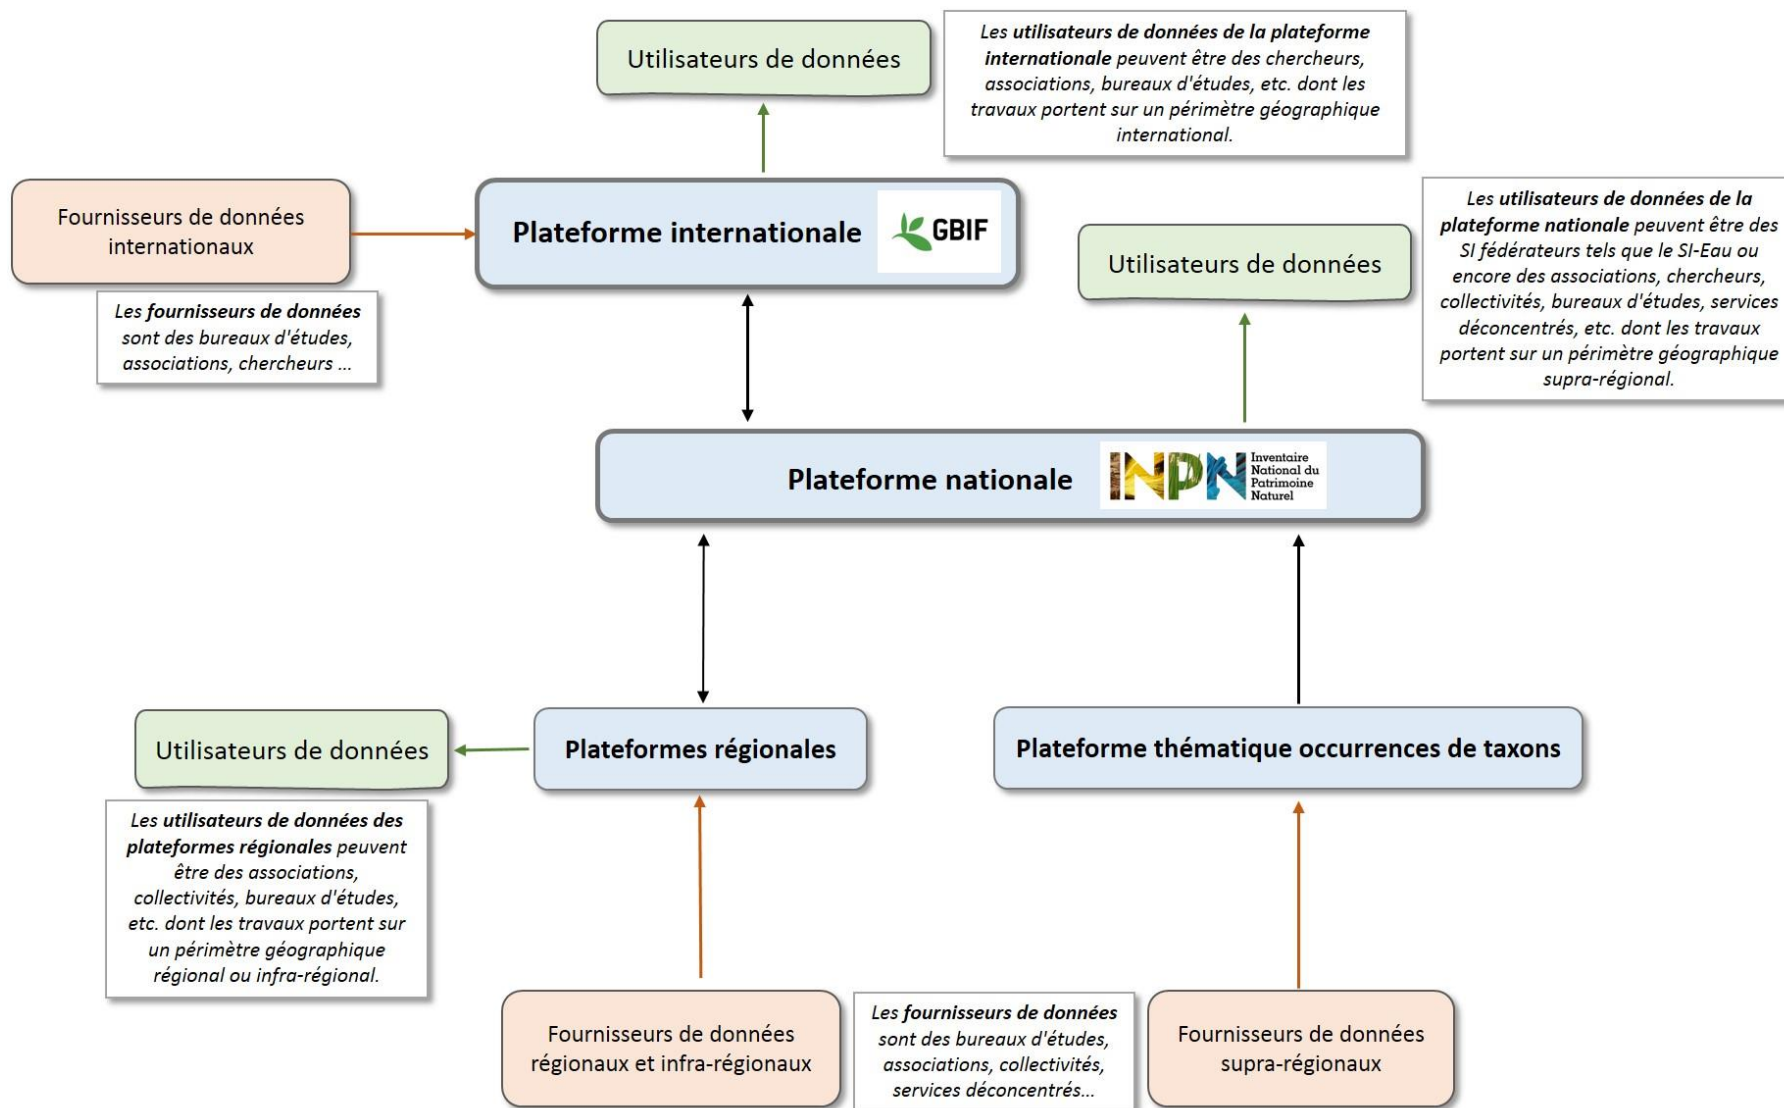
Utilisateurs de données

Les **utilisateurs de données de la plateforme internationale** peuvent être des chercheurs, associations, bureaux d'études, etc. dont les travaux portent sur un périmètre géographique international.

Fournisseurs de données internationaux

Plateforme internationale

GBIF

Les **fournisseurs de données** sont des bureaux d'études, associations, chercheurs ...

Utilisateurs de données

Les **utilisateurs de données de la plateforme nationale** peuvent être des SI fédérateurs tels que le SI-Eau ou encore des associations, chercheurs, collectivités, bureaux d'études, services déconcentrés, etc. dont les travaux portent sur un périmètre géographique supra-régional.

Plateforme nationale

INPN Inventaire National du Patrimoine Naturel

Utilisateurs de données

Plateformes régionales

Plateforme thématique occurrences de taxons

Les **utilisateurs de données des plateformes régionales** peuvent être des associations, collectivités, bureaux d'études, etc. dont les travaux portent sur un périmètre géographique régional ou infra-régional.

Fournisseurs de données régionaux et infra-régionaux

Les **fournisseurs de données** sont des bureaux d'études, associations, collectivités, services déconcentrés...

Fournisseurs de données supra-régionaux